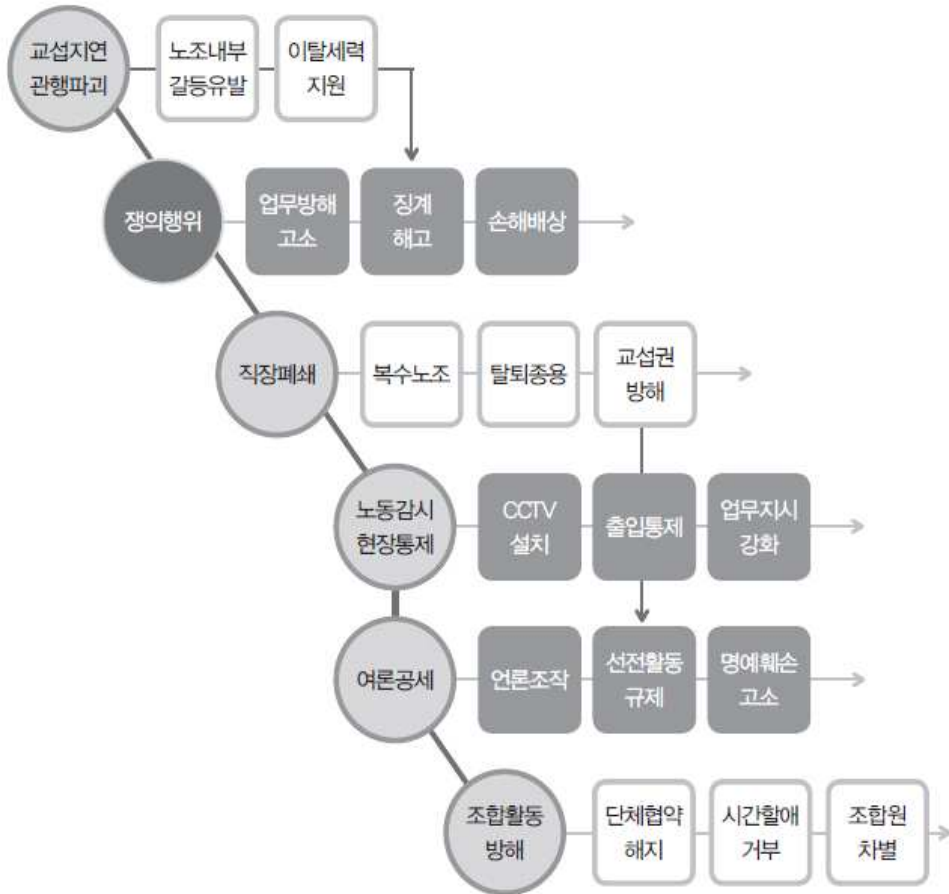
교섭지연
관행파괴

노조내부
갈등유발

이탈세력
지원

쟁의행위

업무방해
고소

징계
해고

손해배상

직장폐쇄

복수노조

탈퇴종용

교섭권
방해

노동감시
현장통제

CCTV
설치

출입통제

업무지시
강화

여론공세

언론조작

선전활동
규제

명예훼손
고소

조합활동
방해

단체협약
해지

시간할애
거부

조합원
차별